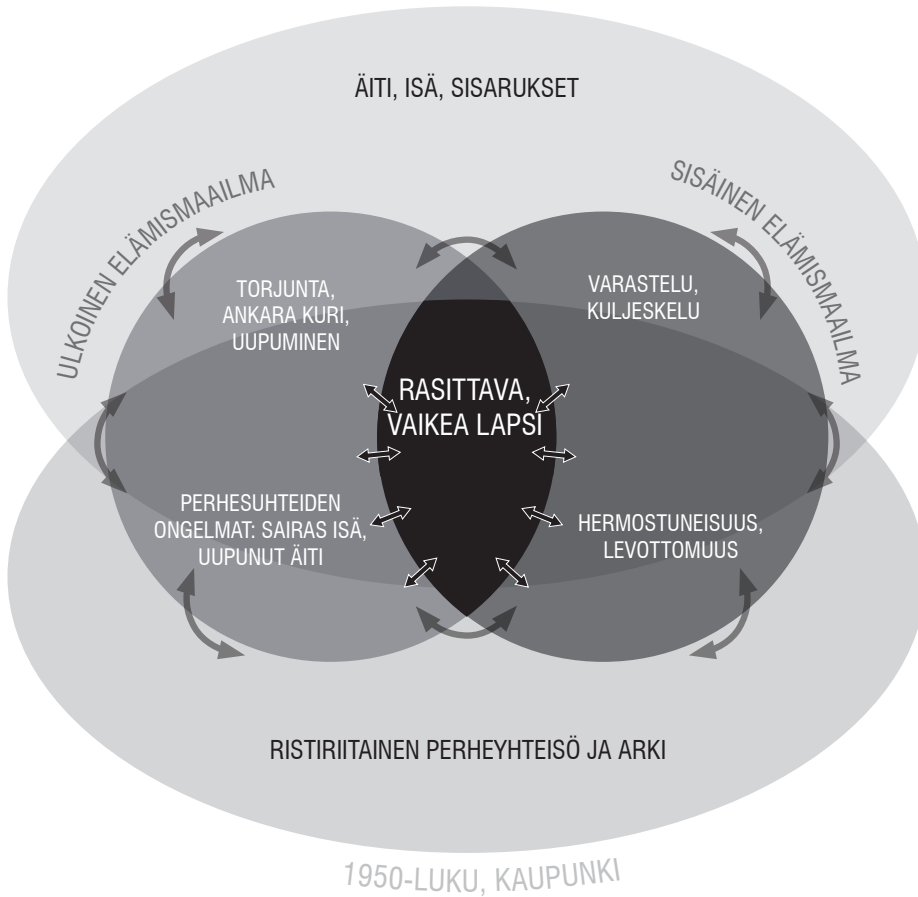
ÄITI, ISÄ, SISARUKSET

ULKOINEN ELÄMISMAAILMA

SISÄINEN ELÄMISMAAILMA

TORJUNTA, ANKARA KURI, UUPUMINEN

VARASTELU, KULJESKELU

RASITTAVA, VAIKEA LAPSI

PERHESUHTEIDEN ONGELMAT: SAIRAS ISÄ, UUPUNUT ÄITI

HERMOSTUNEISUUS, LEVOTTOMUUS

RISTIRIITAINEN PERHEYHTEISÖ JA ARKI

1950-LUKU, KAUPUNKI